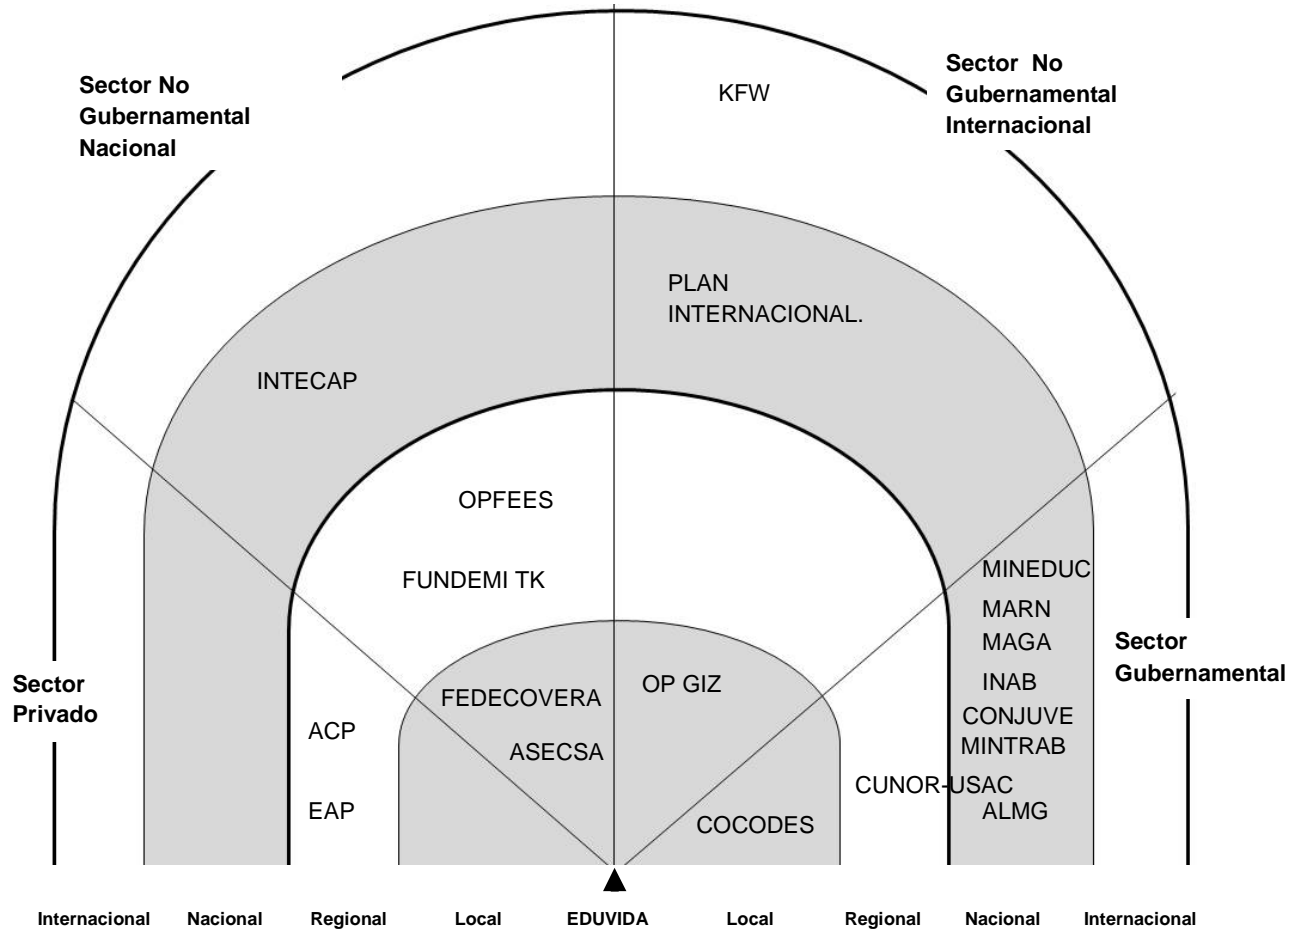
Sector No Gubernamental Nacional

KFW

Sector No Gubernamental Internacional

PLAN INTERNACIONAL.

INTECAP

OPFEES

FUNDEMI TK

MINEDUC
MARN
MAGA
INAB
CONJUVE
MINTRAB
CUNOR-USAC
ALMG

Sector Gubernamental

Sector Privado

FEDECOVERA

ASECSA

OP GIZ

ACP

EAP

COCODES

Internacional Nacional Regional Local EDUVIDA Local Regional Nacional Internacional